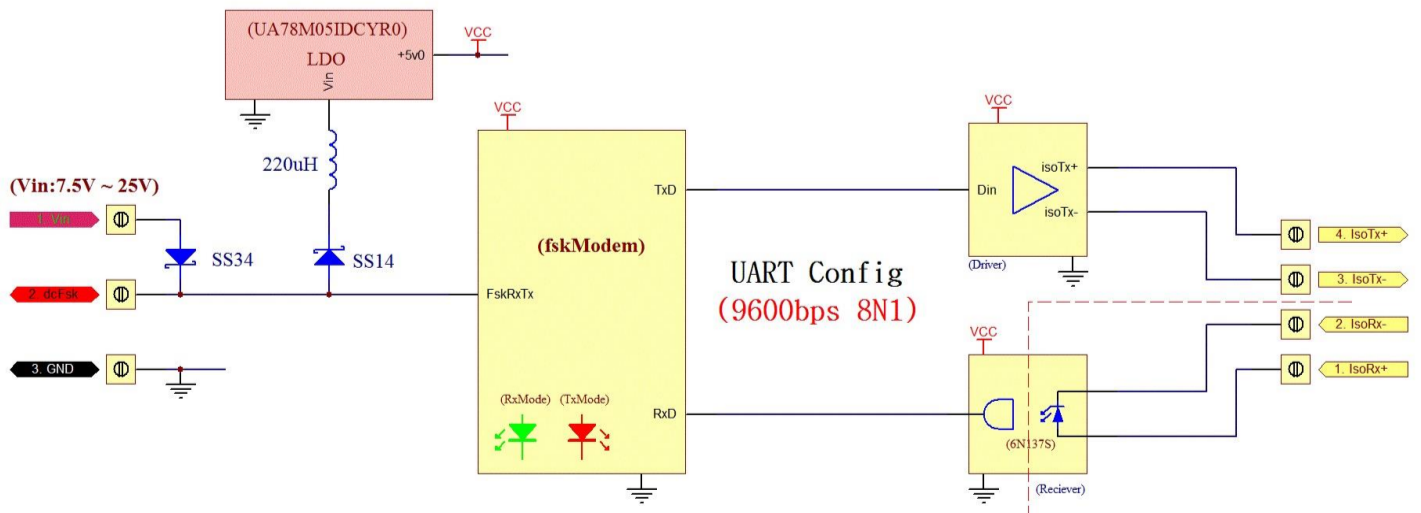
(UA78M05IDCYR0)
LDO
Vin
+5v0
VCC
VCC
VCC
220uH
(Vin:7.5V ~ 25V)
1. Vin
SS34
SS14
2. dcFsk
3. GND
TxD
(fskModem)
FskRxTx
UART Config
(9600bps 8N1)
Din
isoTx+
isoTx-
(Driver)
4. IsoTx+
3. IsoTx-
VCC
2. IsoRx-
1. IsoRx+
(RxMode)
(TxMode)
RxD
(6N137S)
(Reciever)